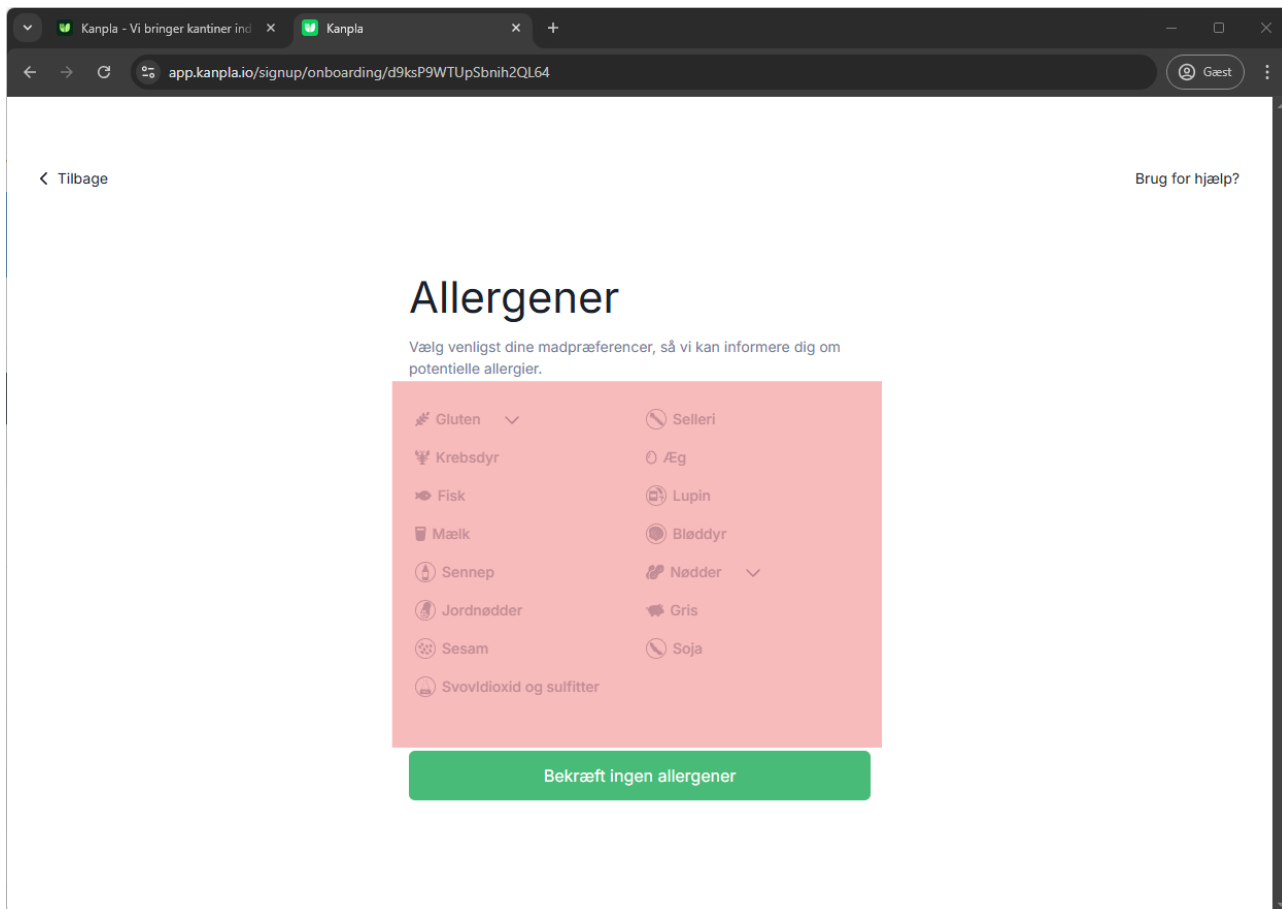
Kanpla - Vi bringer kantiner ind

Kanpla

app.kanpla.io/signup/onboarding/d9ksP9WTUpSbnih2QL64

Gæst

Tilbage

Brug for hjælp?

Allergener

Vælg venligst dine madpræferencer, så vi kan informere dig om potentielle allergier.

Gluten

Selleri

Krebsdyr

Æg

Fisk

Lupin

Mælk

Bløddyr

Sennep

Nødder

Jordnødder

Gris

Sesam

Soja

Svovldioxid og sulfitter

Bekræft ingen allergener